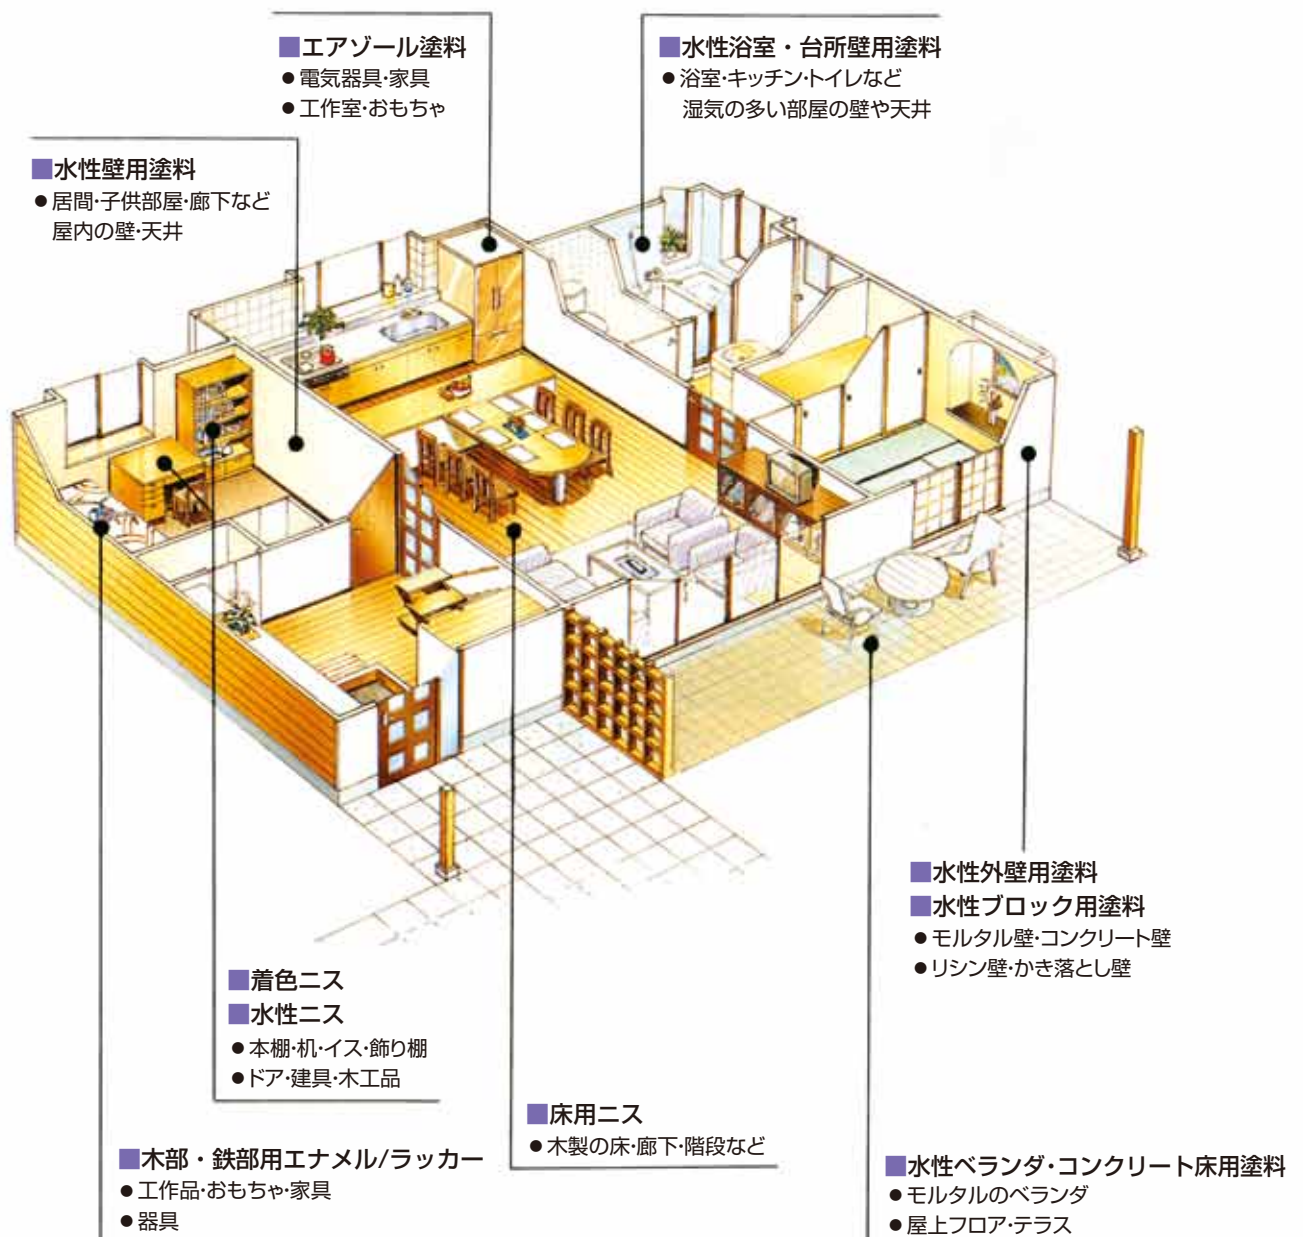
■エアゾール塗料
●電気器具・家具
●工作室・おもちゃ

■水性浴室・台所壁用塗料
●浴室・キッチン・トイレなど
湿気の多い部屋の壁や天井

■水性壁用塗料
●居間・子供部屋・廊下など
屋内の壁・天井

■水性外壁用塗料
■水性ブロック用塗料
●モルタル壁・コンクリート壁
●リシン壁・かき落とし壁

■着色ニス
■水性ニス
●本棚・机・イス・飾り棚
●ドア・建具・木工品

■床用ニス
●木製の床・廊下・階段など

■木部・鉄部用エナメル/ラッカー
●工作品・おもちゃ・家具
●器具

■水性ベランダ・コンクリート床用塗料
●モルタルのベランダ
●屋上フロア・テラス